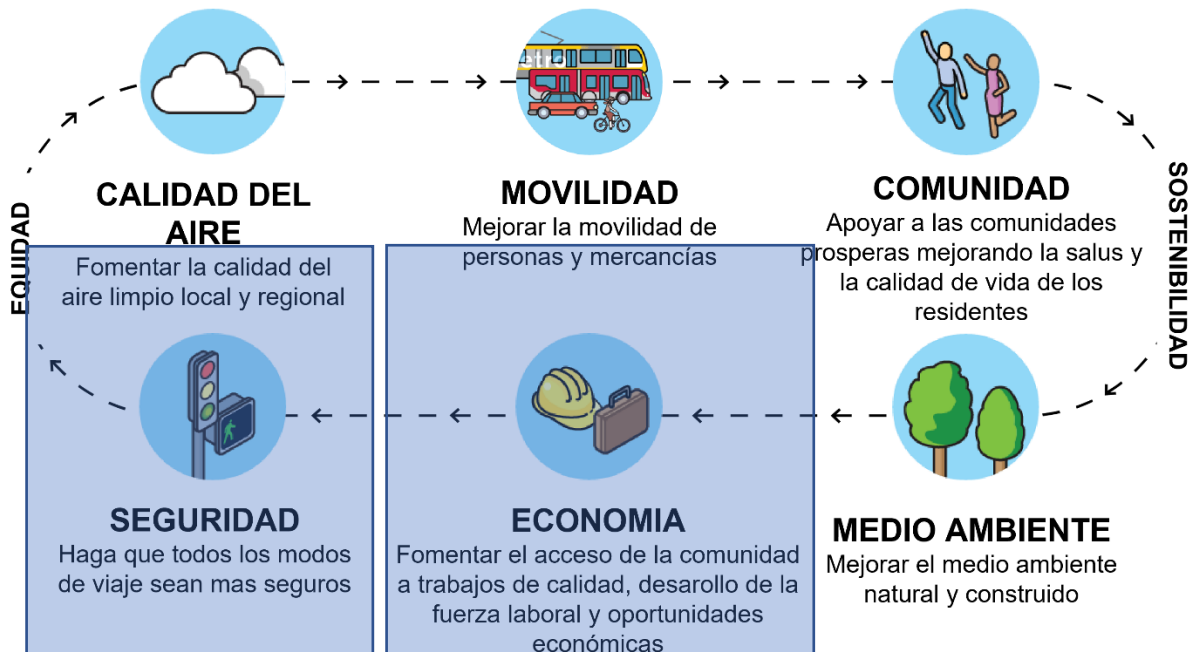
EQUIDAD

CALIDAD DEL AIRE
Fomentar la calidad del aire limpio local y regional

MOVILIDAD
Mejorar la movilidad de personas y mercancías

COMUNIDAD
Apoyar a las comunidades prosperas mejorando la salus y la calidad de vida de los residentes

SOSTENIBILIDAD

SEGURIDAD
Haga que todos los modos de viaje sean mas seguros

ECONOMIA
Fomentar el acceso de la comunidad a trabajos de calidad, desarollo de la fuerza laboral y oportunidades económicas

MEDIO AMBIENTE
Mejorar el medio ambiente natural y construido